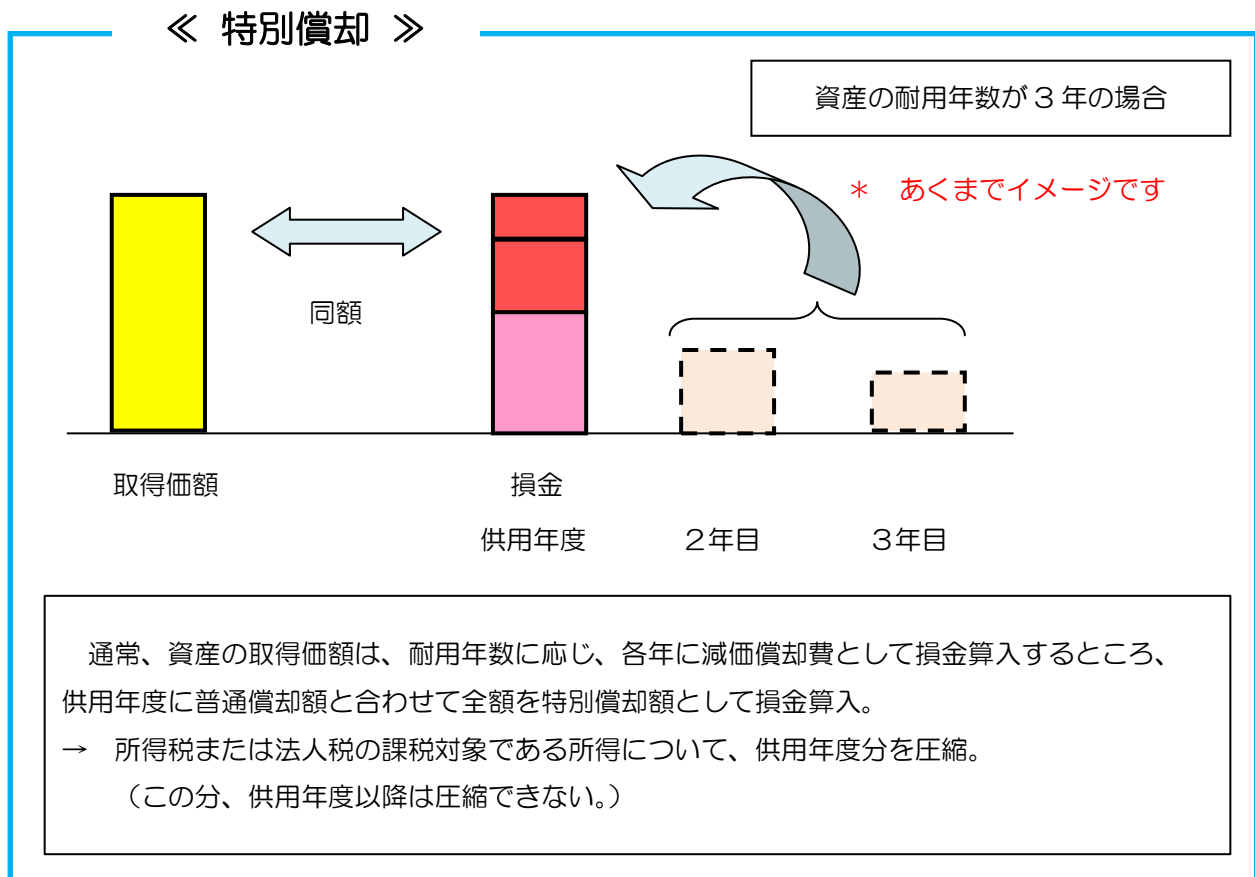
≪ 特別償却 ≫

資産の耐用年数が３年の場合

＊ あくまでイメージです

同額

取得価額

損金

供用年度

２年目

３年目

通常、資産の取得価額は、耐用年数に応じ、各年に減価償却費として損金算入するところ、供用年度に普通償却額と合わせて全額を特別償却額として損金算入。

→ 所得税または法人税の課税対象である所得について、供用年度分を圧縮。
（この分、供用年度以降は圧縮できない。）